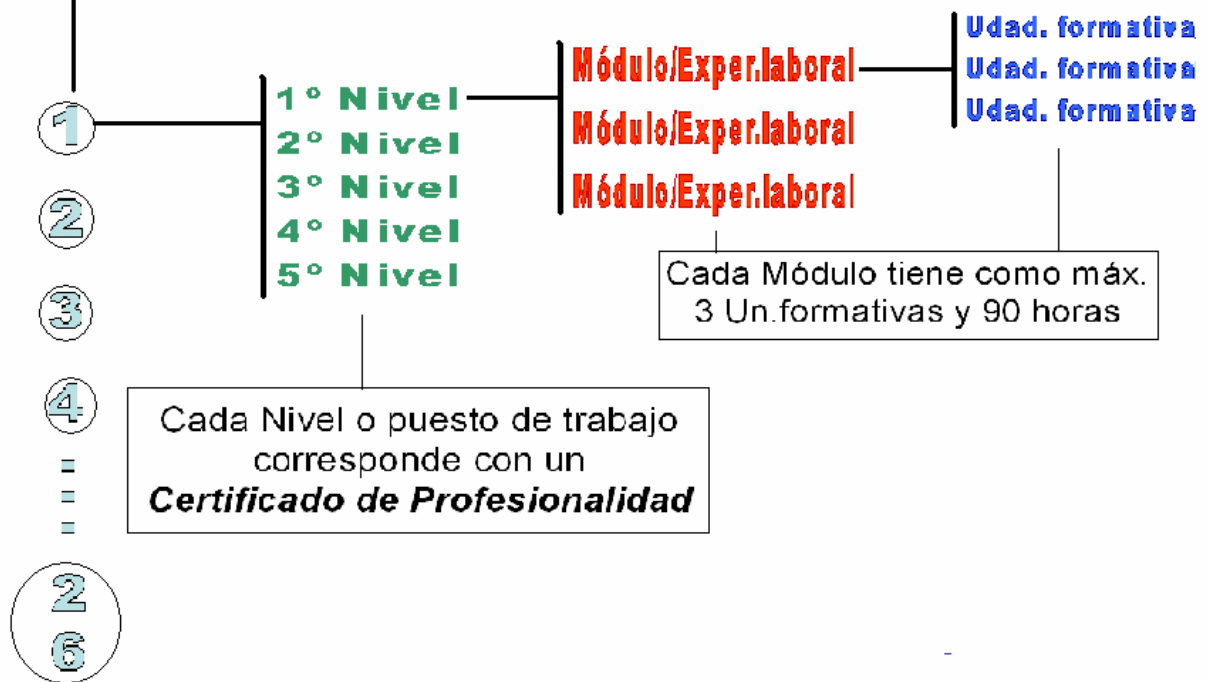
1
2
3
4
:
26

1° Nivel
2° Nivel
3° Nivel
4° Nivel
5° Nivel

Módulo/Exper.laboral
Módulo/Exper.laboral
Módulo/Exper.laboral

Udad. formativa
Udad. formativa
Udad. formativa

Cada Módulo tiene como máx. 3 Un.formativas y 90 horas

Cada Nivel o puesto de trabajo corresponde con un ***Certificado de Profesionalidad***